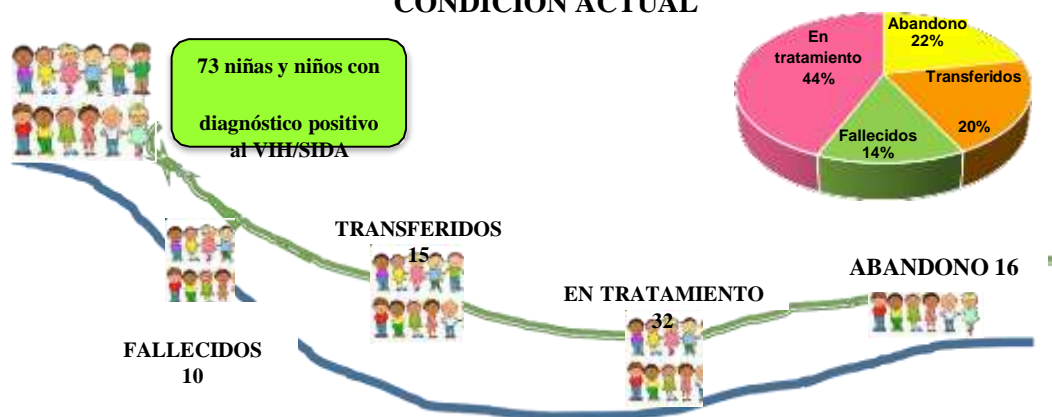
CONDICIÓN ACTUAL

73 niñas y niños con diagnóstico positivo al VIH/SIDA

En tratamiento 44%

Abandono 22%

Transferidos 20%

Fallecidos 14%

TRANSFERIDOS 15

EN TRATAMIENTO 32

ABANDONO 16

FALLECIDOS 10